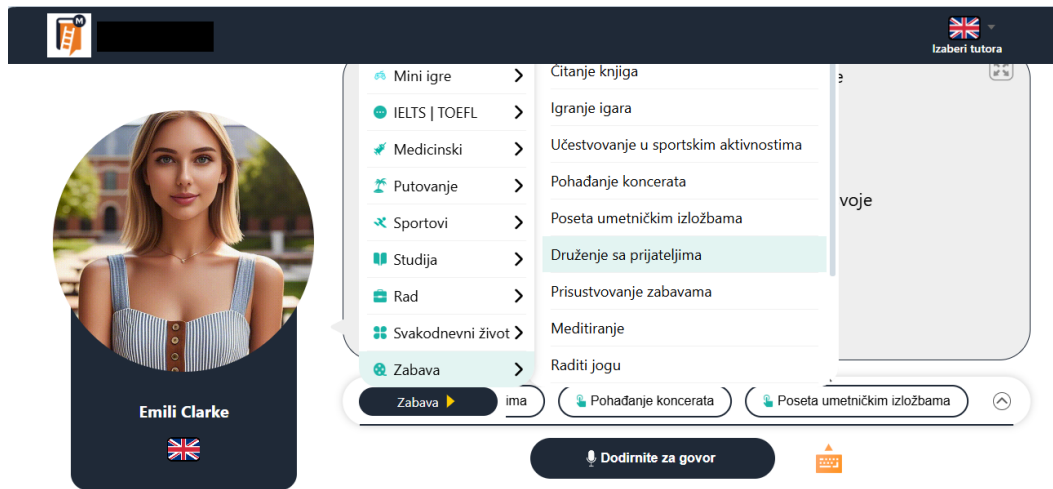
Izaberi tutora

Mini igre
IELTS | TOEFL
Medicinski
Putovanje
Sportovi
Studija
Rad
Svakodnevni život
Zabava

Čitanje knjiga
Igranje igara
Učestvovanje u sportskim aktivnostima
Pohađanje koncerata
Poseta umetničkim izložbama
Druženje sa prijateljima
Prisustvovanje zabavama
Meditiranje
Raditi jogu

e
voje

Emili Clarke

Zabava
ima
Pohađanje koncerata
Poseta umetničkim izložbama

Dodirnite za govor